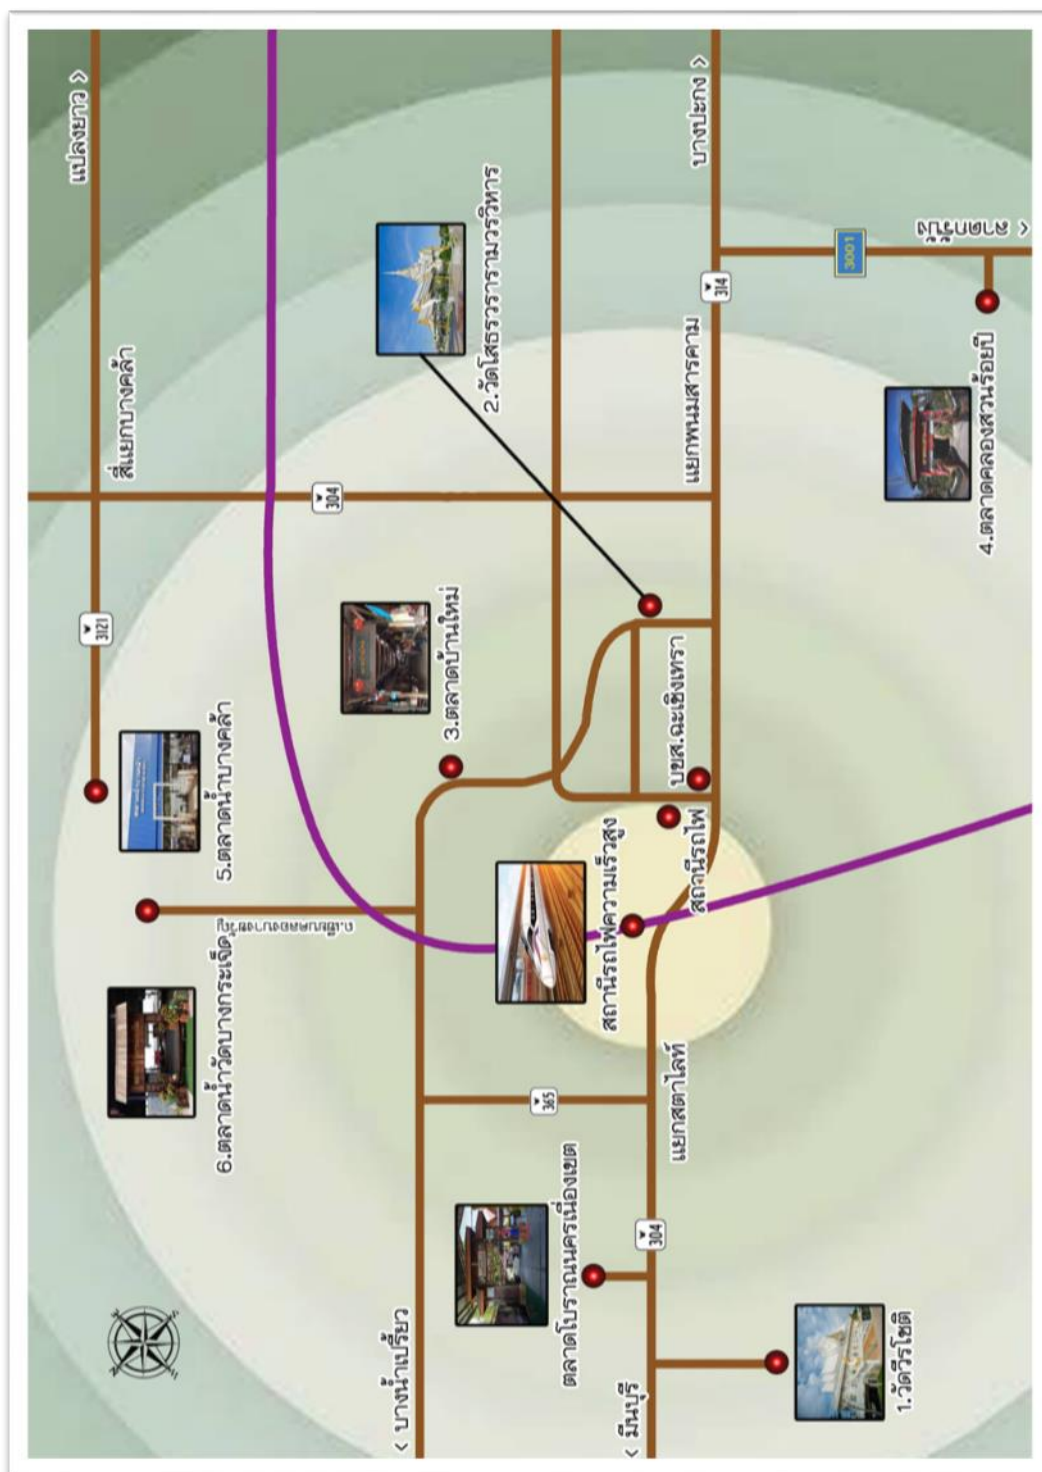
แปลงยาว >
สี่แยกบางคล้า
3121
304
2.วัดโสธรวรารามวรวิหาร
บางปะกง >
314
3001
< ฉะเชิงเทรา
แยกพนมสารคาม
4.ตลาดคลองสวนร้อยปี
3.ตลาดบ้านใหม่
5.ตลาดน้ำบางคล้า
บขส.ฉะเชิงเทรา
สถานีรถไฟ
สถานีรถไฟความเร็วสูง
6.ตลาดน้ำวัดบางกระเจ็ด
315
แยกสตาไลท์
304
ตลาดโบราณนครเนื่องเขต
1.วัดวีรโชติ
< บางน้ำเปรี้ยว
< มีนบุรี